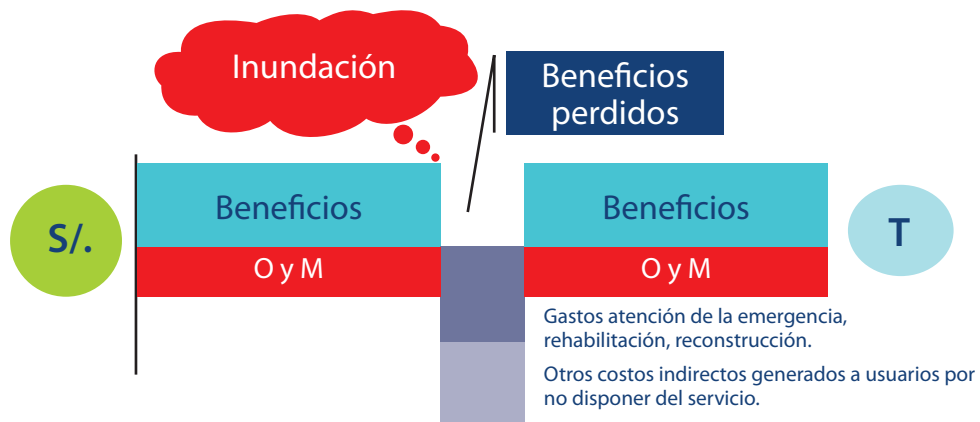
Inundación

Beneficios perdidos

S/.

Beneficios

O y M

Beneficios

O y M

T

Gastos atención de la emergencia, rehabilitación, reconstrucción.

Otros costos indirectos generados a usuarios por no disponer del servicio.